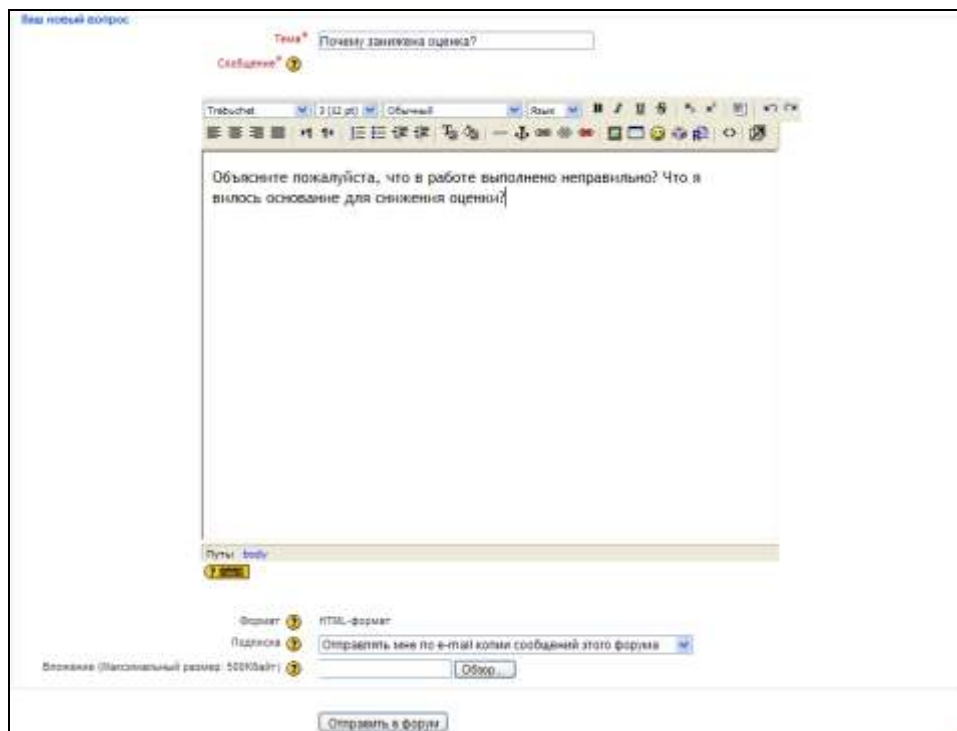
Ваш новый вопрос

Тема* Почему занижена оценка?

Сообщение*

Trebuchet 3 (12 pt) Обычный Язык

Объясните пожалуйста, что в работе выполнено неправильно? Что я вилось основание для снижения оценки?

Путь: body

Формат HTML-формат

Подписка Отправлять мне по e-mail копии сообщений этого форума

Вложение (Максимальный размер: 500Кбайт) Обзор...

Отправить в форум